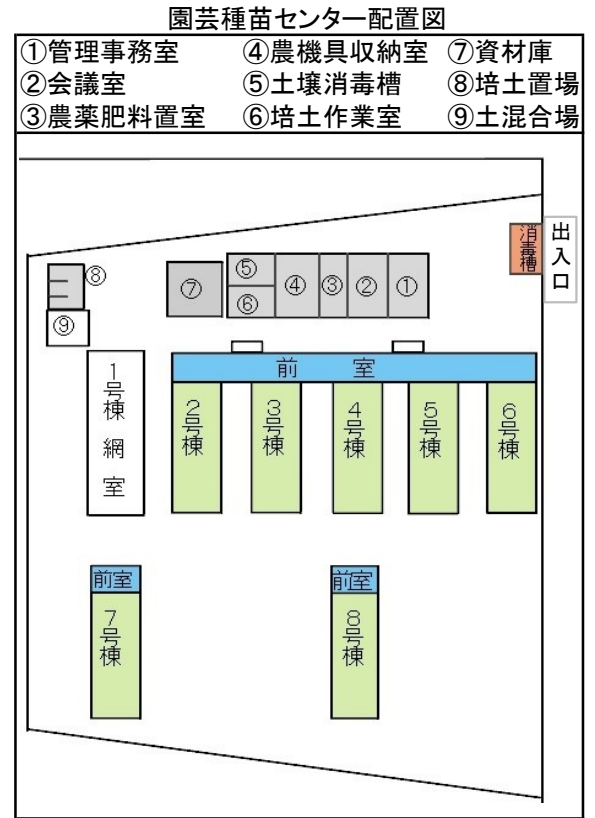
園芸種苗センター配置図

| ①管理事務室 | ④農機具収納室 | ⑦資材庫 |
|---|---|---|
| ②会議室 | ⑤土壌消毒槽 | ⑧培土置場 |
| ③農薬肥料置室 | ⑥培土作業室 | ⑨土混合場 |

消毒槽
出入口
⑧
⑨
⑦
⑤
⑥
④
③
②
①
前室
1号棟網室
2号棟
3号棟
4号棟
5号棟
6号棟
前室
7号棟
前室
8号棟